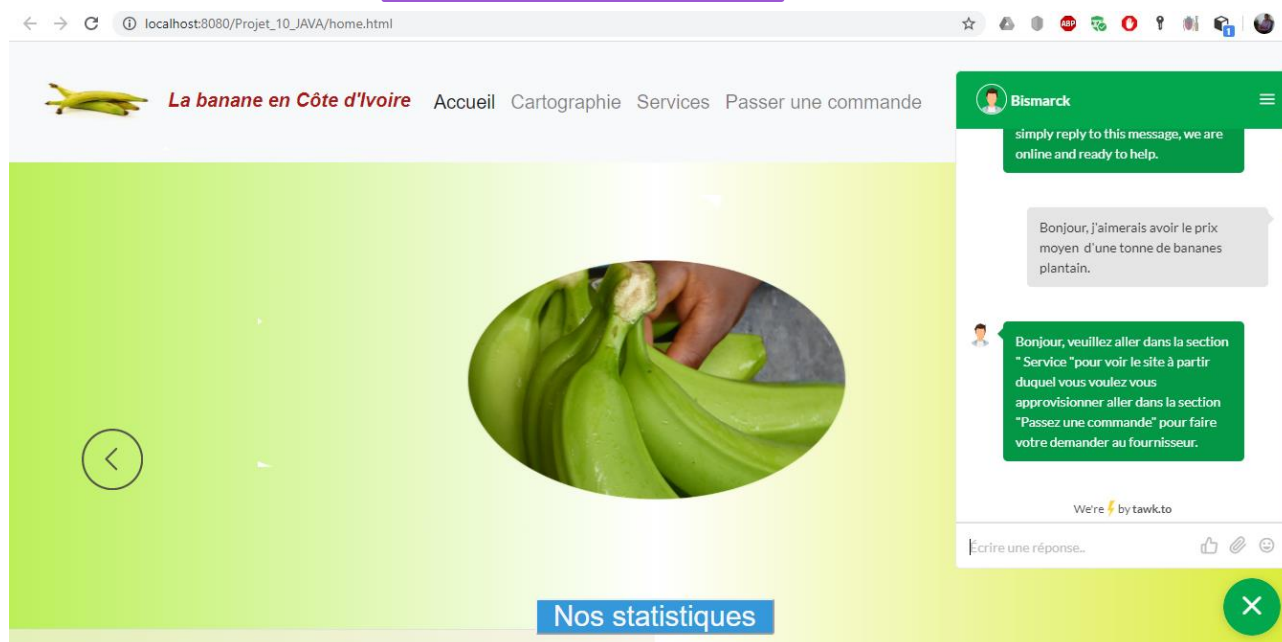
localhost:8080/Projet_10_JAVA/home.html

La banane en Côte d'Ivoire Accueil Cartographie Services Passer une commande

Bismarck

simply reply to this message, we are online and ready to help.

Bonjour, j'aimerais avoir le prix moyen d'une tonne de bananes plantain.

Bonjour, veuillez aller dans la section " Service "pour voir le site à partir duquel vous voulez vous approvisionner aller dans la section "Passez une commande" pour faire votre demander au fournisseur.

We're by tawk.to

Écrire une réponse..

Nos statistiques